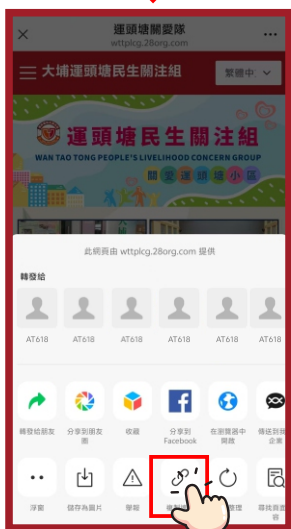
運頭塘關愛隊
wttplcg.28org.com

大埔運頭塘民生關注組
繁體中

運頭塘民生關注組
WAN TAO TONG PEOPLE'S LIVELIHOOD CONCERN GROUP
關愛運頭塘小區

此網頁由 wttplcg.28org.com 提供

轉發給

AT618
AT618
AT618
AT618
AT618
AT618

轉發給朋友
分享到朋友圈
收藏
分享到 Facebook
在瀏覽器中開啟
傳送到企業

浮窗
儲存為圖片
舉報
複製連結
重新整理
尋找頁面